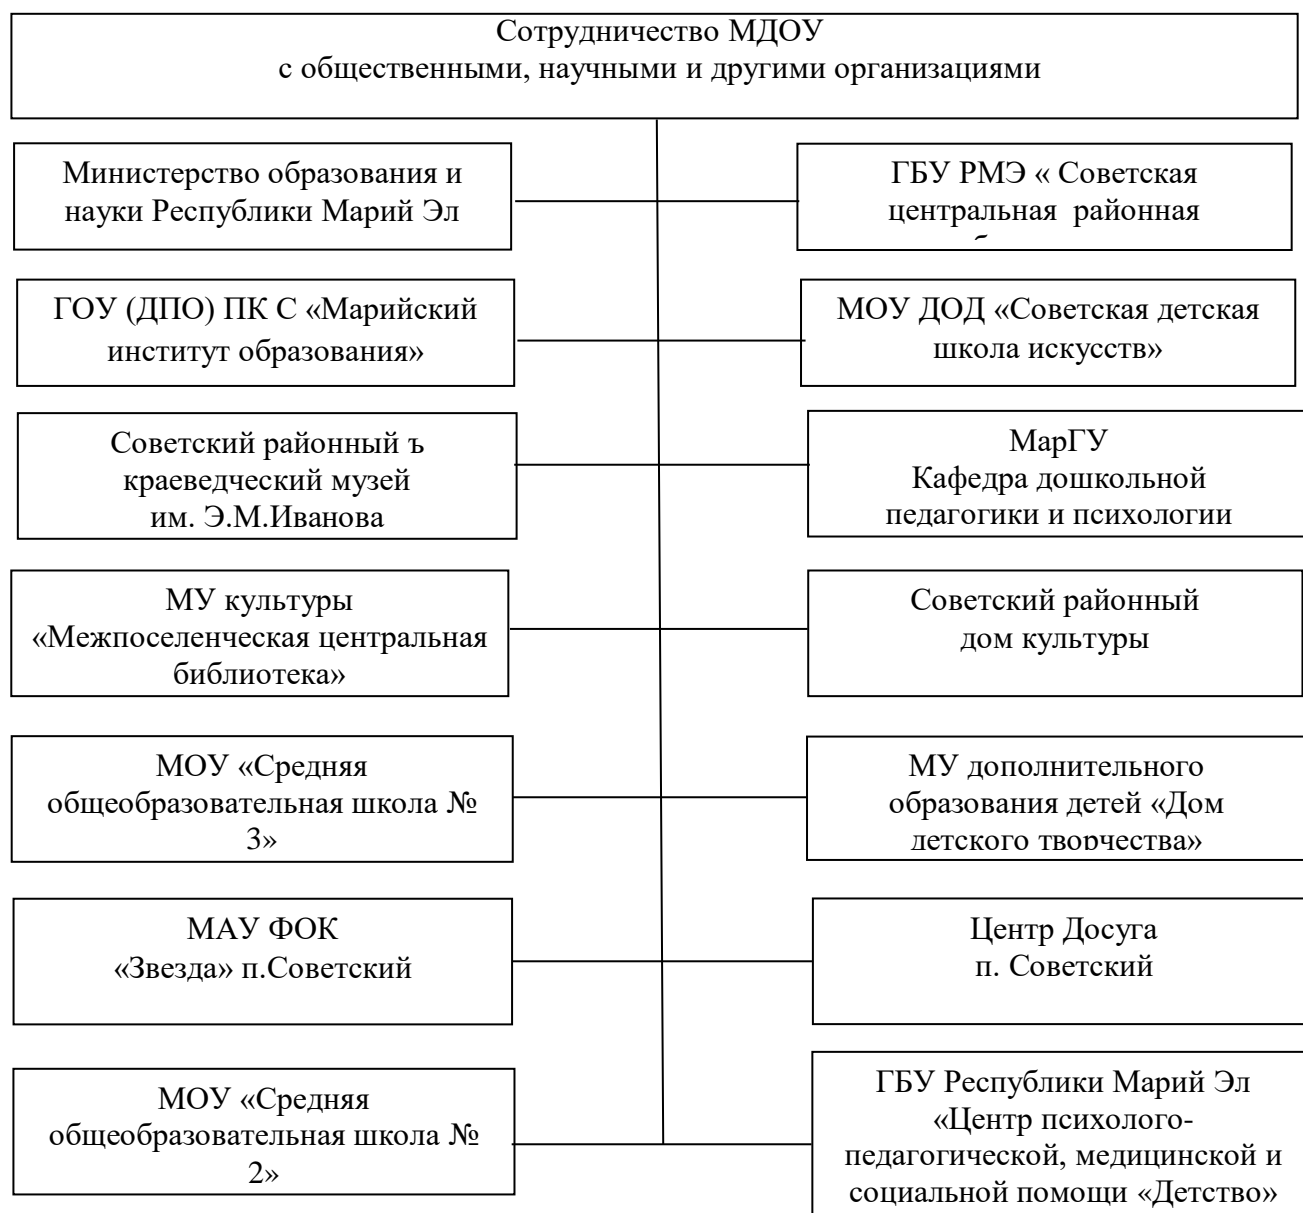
Сотрудничество МДОУ
с общественными, научными и другими организациями

Министерство образования и науки Республики Марий Эл

ГБУ РМЭ « Советская центральная районная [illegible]

ГОУ (ДПО) ПК С «Марийский институт образования»

МОУ ДОД «Советская детская школа искусств»

Советский районный ъ краеведческий музей им. Э.М.Иванова

МарГУ
Кафедра дошкольной педагогики и психологии

МУ культуры «Межпоселенческая центральная библиотека»

Советский районный дом культуры

МОУ «Средняя общеобразовательная школа № 3»

МУ дополнительного образования детей «Дом детского творчества»

МАУ ФОК «Звезда» п.Советский

Центр Досуга п. Советский

МОУ «Средняя общеобразовательная школа № 2»

ГБУ Республики Марий Эл «Центр психолого-педагогической, медицинской и социальной помощи «Детство»